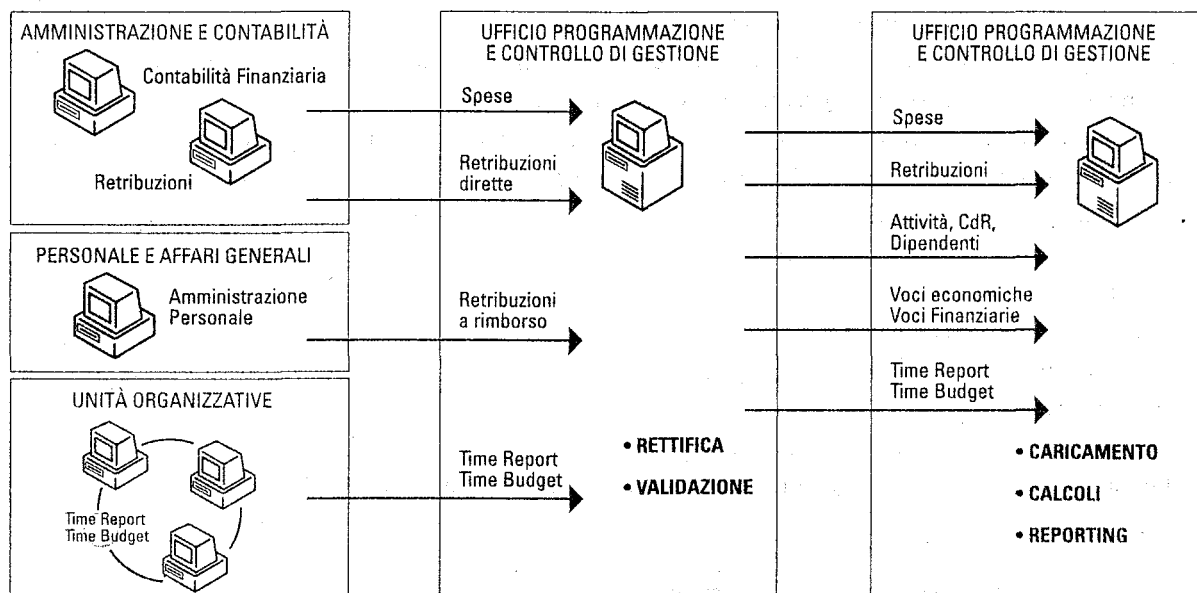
AMMINISTRAZIONE E CONTABILITÀ

Contabilità Finanziaria

Retribuzioni

PERSONALE E AFFARI GENERALI

Amministrazione Personale

UNITÀ ORGANIZZATIVE

Time Report Time Budget

UFFICIO PROGRAMMAZIONE E CONTROLLO DI GESTIONE

Spese

Retribuzioni dirette

Retribuzioni a rimborso

Time Report Time Budget

• RETTIFICA

• VALIDAZIONE

UFFICIO PROGRAMMAZIONE E CONTROLLO DI GESTIONE

Spese

Retribuzioni

Attività, CdR, Dipendenti

Voci economiche Voci Finanziarie

Time Report Time Budget

• CARICAMENTO

• CALCOLI

• REPORTING